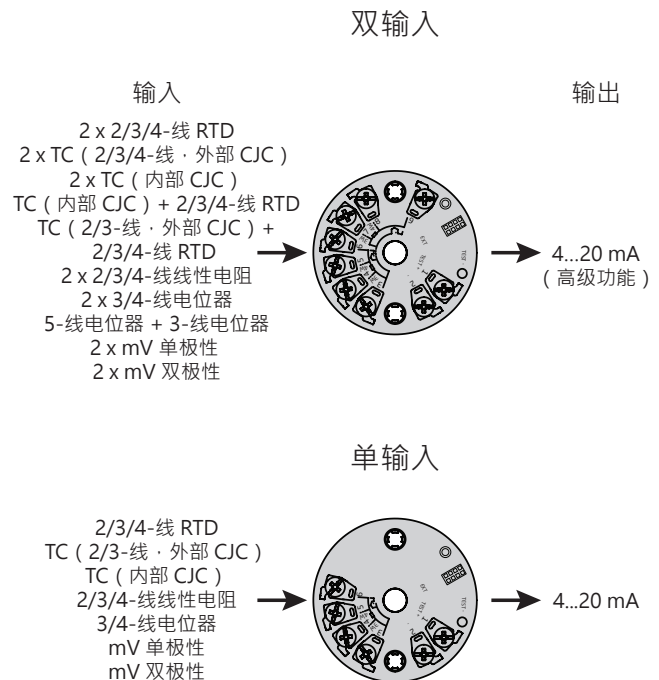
双输入

输入

2 x 2/3/4-线 RTD
2 x TC（2/3/4-线，外部 CJC）
2 x TC（内部 CJC）
TC（内部 CJC）+ 2/3/4-线 RTD
TC（2/3-线，外部 CJC）+ 2/3/4-线 RTD
2 x 2/3/4-线线性电阻
2 x 3/4-线电位器
5-线电位器 + 3-线电位器
2 x mV 单极性
2 x mV 双极性

输出

4...20 mA
（高级功能）

单输入

2/3/4-线 RTD
TC（2/3-线，外部 CJC）
TC（内部 CJC）
2/3/4-线线性电阻
3/4-线电位器
mV 单极性
mV 双极性

4...20 mA